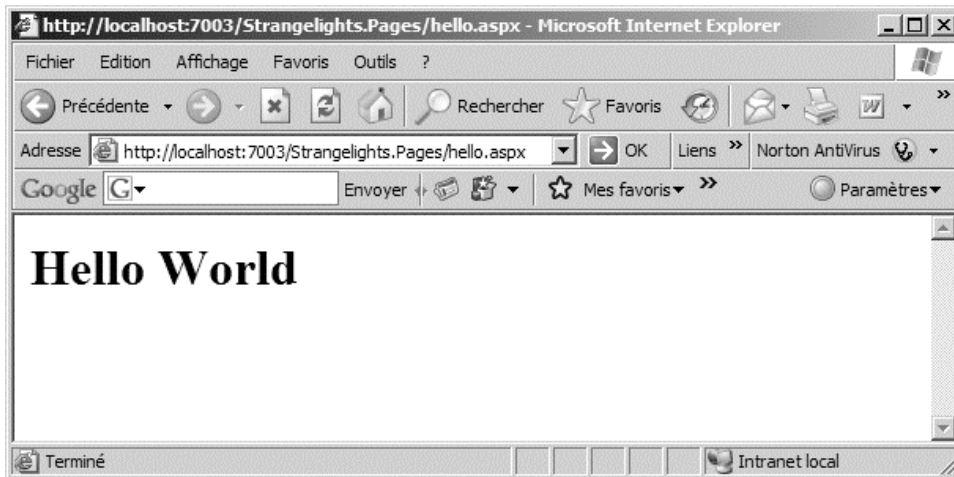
http://localhost:7003/Strangelights.Pages/hello.aspx - Microsoft Internet Explorer

Fichier Edition Affichage Favoris Outils ?

Précédente Rechercher Favoris

Adresse http://localhost:7003/Strangelights.Pages/hello.aspx OK Liens » Norton AntiVirus

Google G Envoyer Mes favoris » Paramètres

Hello World

Terminé Intranet local